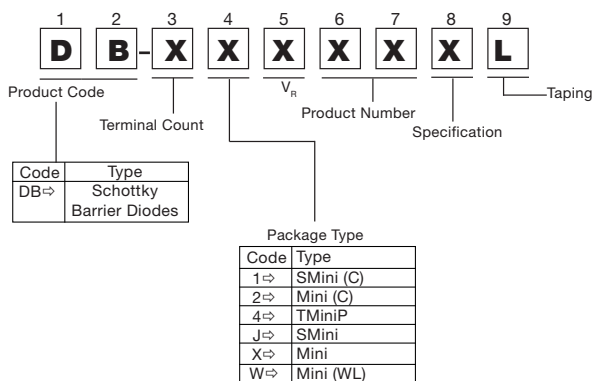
1 2 3 4 5 6 7 8 9

D B - X X X X X X L

$V_R$

Product Code

Terminal Count

Product Number

Specification

Taping

| Code | Type |
|---|---|
| DB⇨ | Schottky Barrier Diodes |

Package Type

| Code | Type |
|---|---|
| 1⇨ | SMini (C) |
| 2⇨ | Mini (C) |
| 4⇨ | TMiniP |
| J⇨ | SMini |
| X⇨ | Mini |
| W⇨ | Mini (WL) |